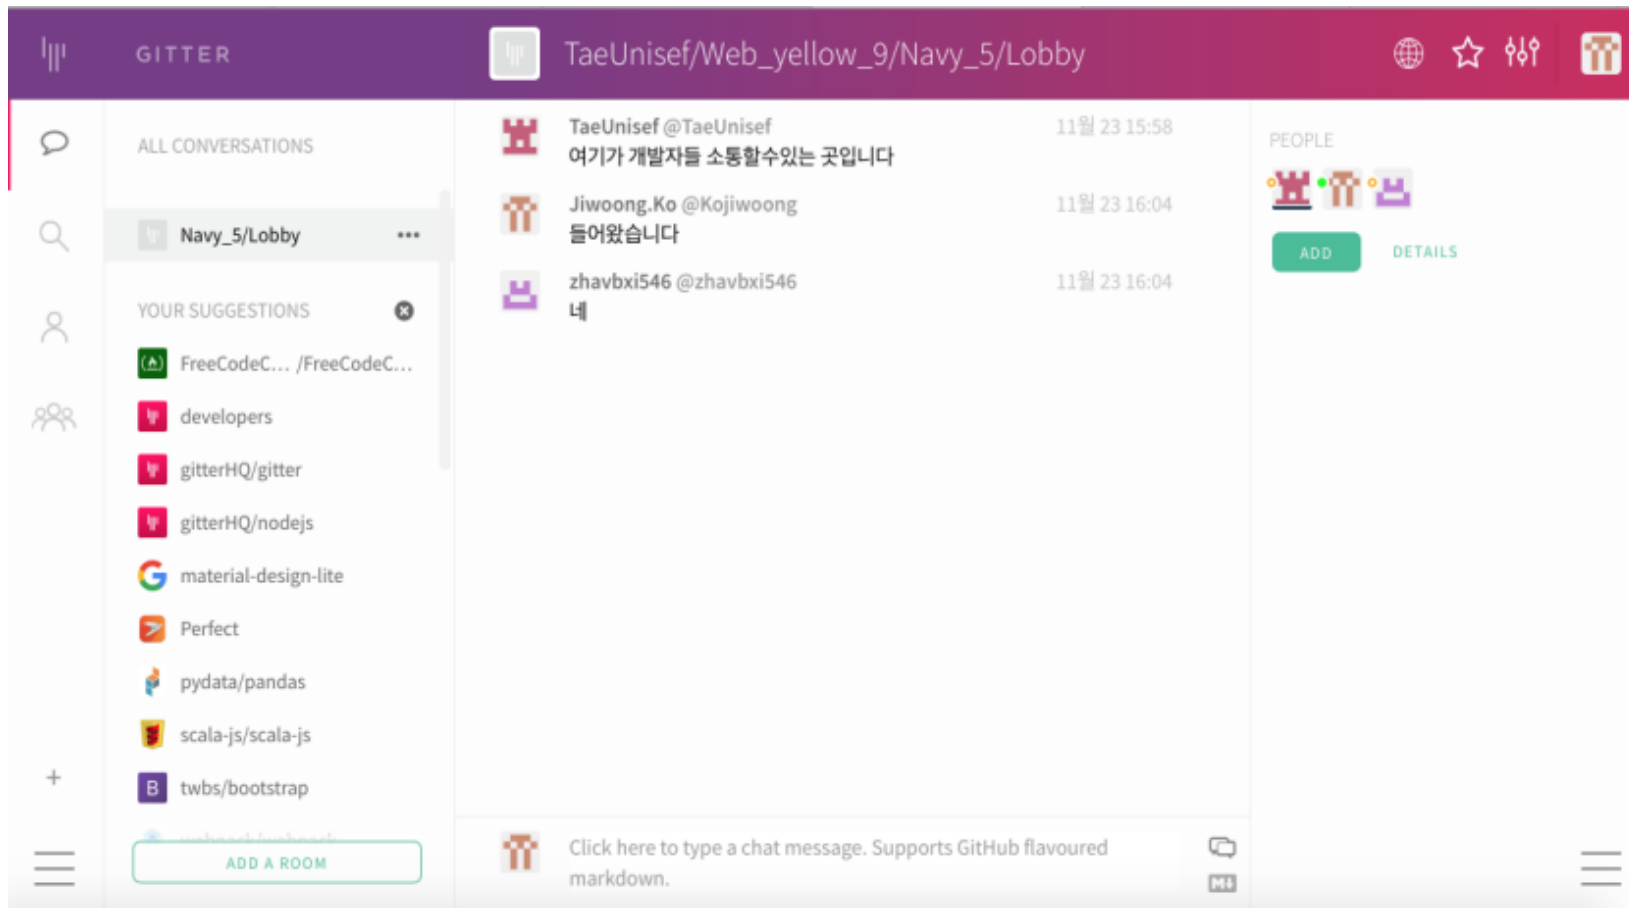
GITTER

TaeUnisef/Web_yellow_9/Navy_5/Lobby

ALL CONVERSATIONS

Navy_5/Lobby •••

YOUR SUGGESTIONS

FreeCodeC… /FreeCodeC…

developers

gitterHQ/gitter

gitterHQ/nodejs

material-design-lite

Perfect

pydata/pandas

scala-js/scala-js

twbs/bootstrap

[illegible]

ADD A ROOM

TaeUnisef @TaeUnisef 11월 23 15:58
여기가 개발자들 소통할수있는 곳입니다

Jiwoong.Ko @Kojiwoong 11월 23 16:04
들어왔습니다

zhavbxi546 @zhavbxi546 11월 23 16:04
네

Click here to type a chat message. Supports GitHub flavoured markdown.

PEOPLE

ADD

DETAILS